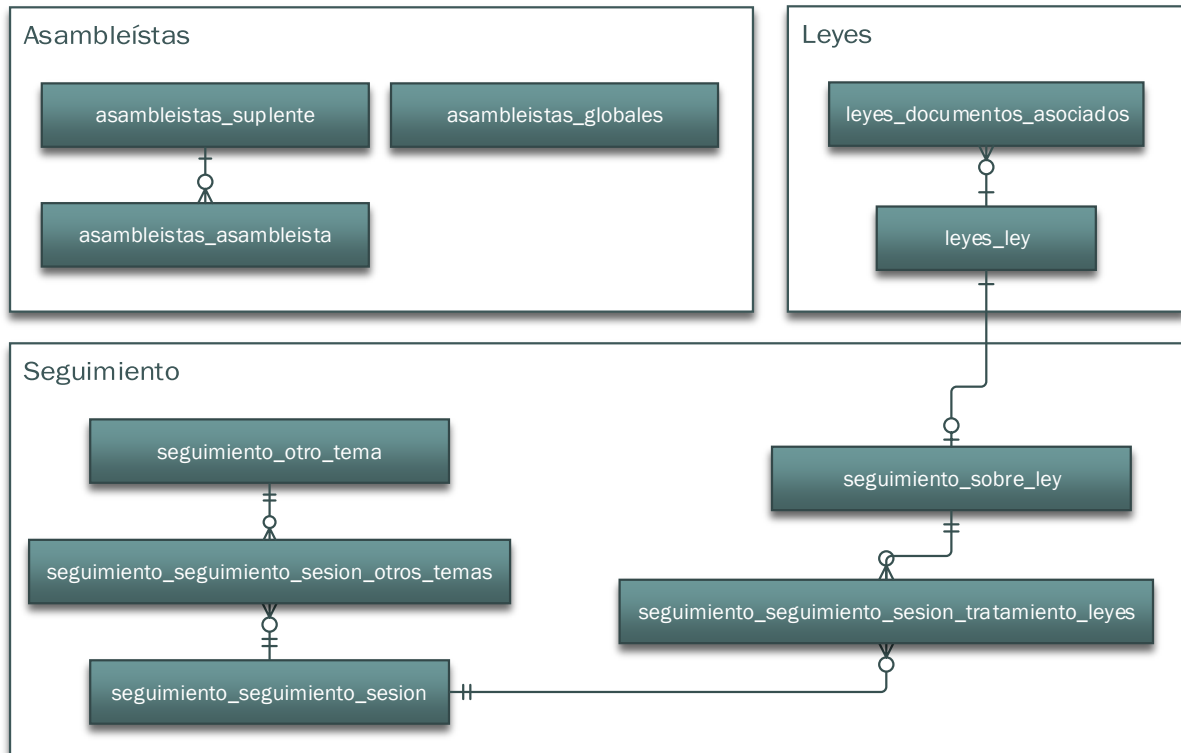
Asambleístas

asambleistas_suplente

asambleistas_globales

asambleistas_asambleista

Leyes

leyes_documentos_asociados

leyes_ley

Seguimiento

seguimiento_otro_tema

seguimiento_seguimiento_sesion_otros_temas

seguimiento_seguimiento_sesion

seguimiento_sobre_ley

seguimiento_seguimiento_sesion_tratamiento_leyes